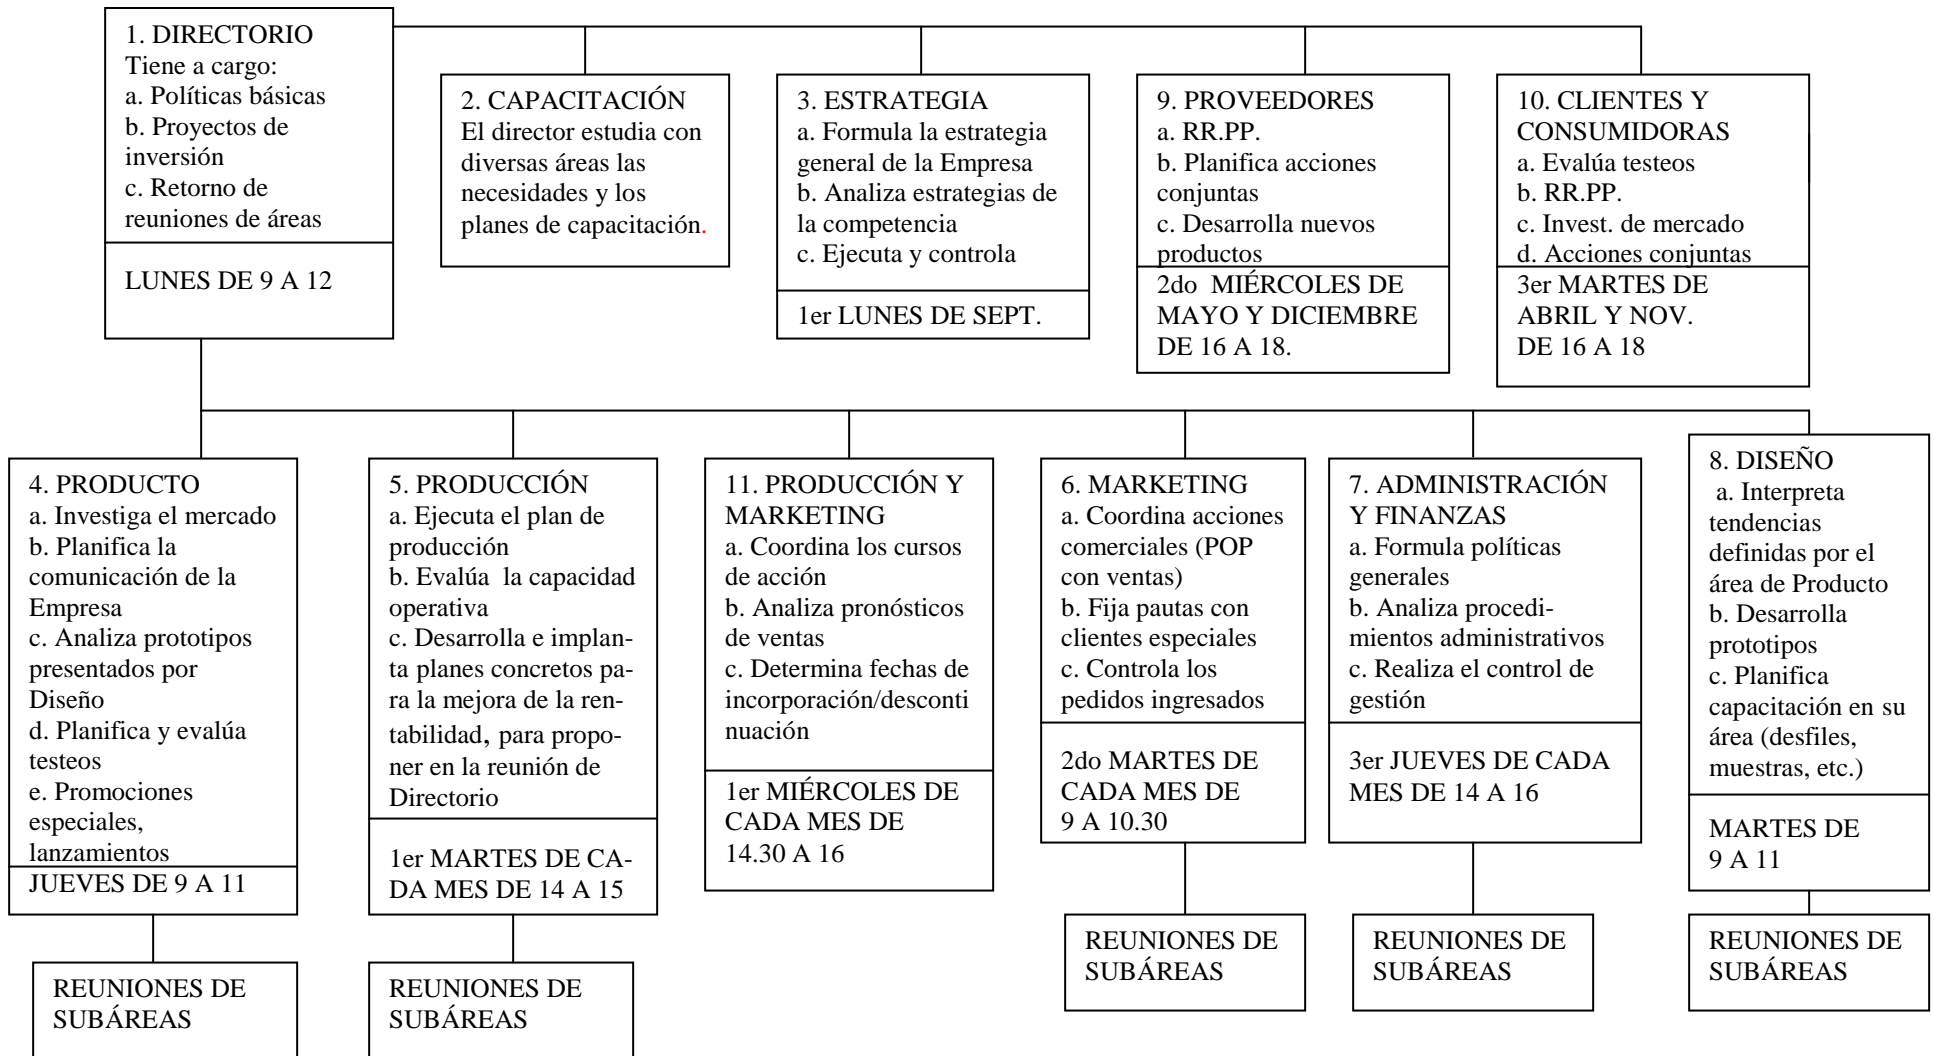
1. DIRECTORIO
Tiene a cargo:
a. Políticas básicas
b. Proyectos de inversión
c. Retorno de reuniones de áreas

LUNES DE 9 A 12

2. CAPACITACIÓN
El director estudia con diversas áreas las necesidades y los planes de capacitación.

3. ESTRATEGIA
a. Formula la estrategia general de la Empresa
b. Analiza estrategias de la competencia
c. Ejecuta y controla

1er LUNES DE SEPT.

9. PROVEEDORES
a. RR.PP.
b. Planifica acciones conjuntas
c. Desarrolla nuevos productos

2do MIÉRCOLES DE MAYO Y DICIEMBRE DE 16 A 18.

10. CLIENTES Y CONSUMIDORAS
a. Evalúa testeos
b. RR.PP.
c. Invest. de mercado
d. Acciones conjuntas

3er MARTES DE ABRIL Y NOV. DE 16 A 18

4. PRODUCTO
a. Investiga el mercado
b. Planifica la comunicación de la Empresa
c. Analiza prototipos presentados por Diseño
d. Planifica y evalúa testeos
e. Promociones especiales, lanzamientos

JUEVES DE 9 A 11

REUNIONES DE SUBÁREAS

5. PRODUCCIÓN
a. Ejecuta el plan de producción
b. Evalúa la capacidad operativa
c. Desarrolla e implanta planes concretos para la mejora de la rentabilidad, para proponer en la reunión de Directorio

1er MARTES DE CADA MES DE 14 A 15

REUNIONES DE SUBÁREAS

11. PRODUCCIÓN Y MARKETING
a. Coordina los cursos de acción
b. Analiza pronósticos de ventas
c. Determina fechas de incorporación/descontinuación

1er MIÉRCOLES DE CADA MES DE 14.30 A 16

6. MARKETING
a. Coordina acciones comerciales (POP con ventas)
b. Fija pautas con clientes especiales
c. Controla los pedidos ingresados

2do MARTES DE CADA MES DE 9 A 10.30

REUNIONES DE SUBÁREAS

7. ADMINISTRACIÓN Y FINANZAS
a. Formula políticas generales
b. Analiza procedimientos administrativos
c. Realiza el control de gestión

3er JUEVES DE CADA MES DE 14 A 16

REUNIONES DE SUBÁREAS

8. DISEÑO
a. Interpreta tendencias definidas por el área de Producto
b. Desarrolla prototipos
c. Planifica capacitación en su área (desfiles, muestras, etc.)

MARTES DE 9 A 11

REUNIONES DE SUBÁREAS